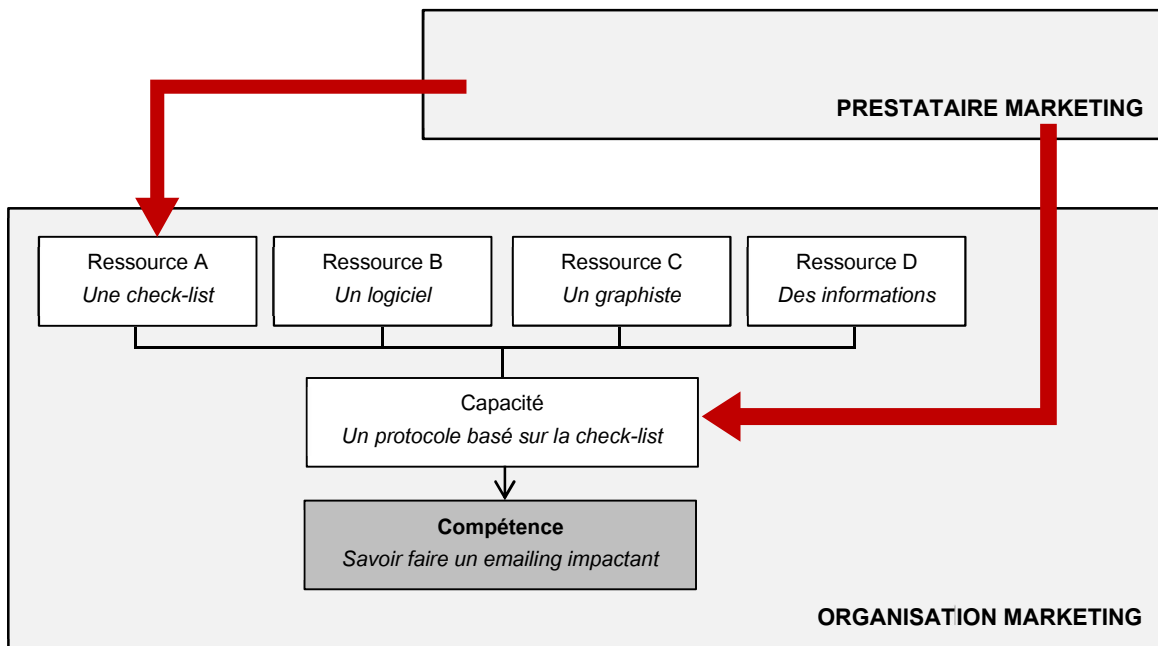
PRESTATAIRE MARKETING

Ressource A
Une check-list

Ressource B
Un logiciel

Ressource C
Un graphiste

Ressource D
Des informations

Capacité
Un protocole basé sur la check-list

Compétence
Savoir faire un emailing impactant

ORGANISATION MARKETING